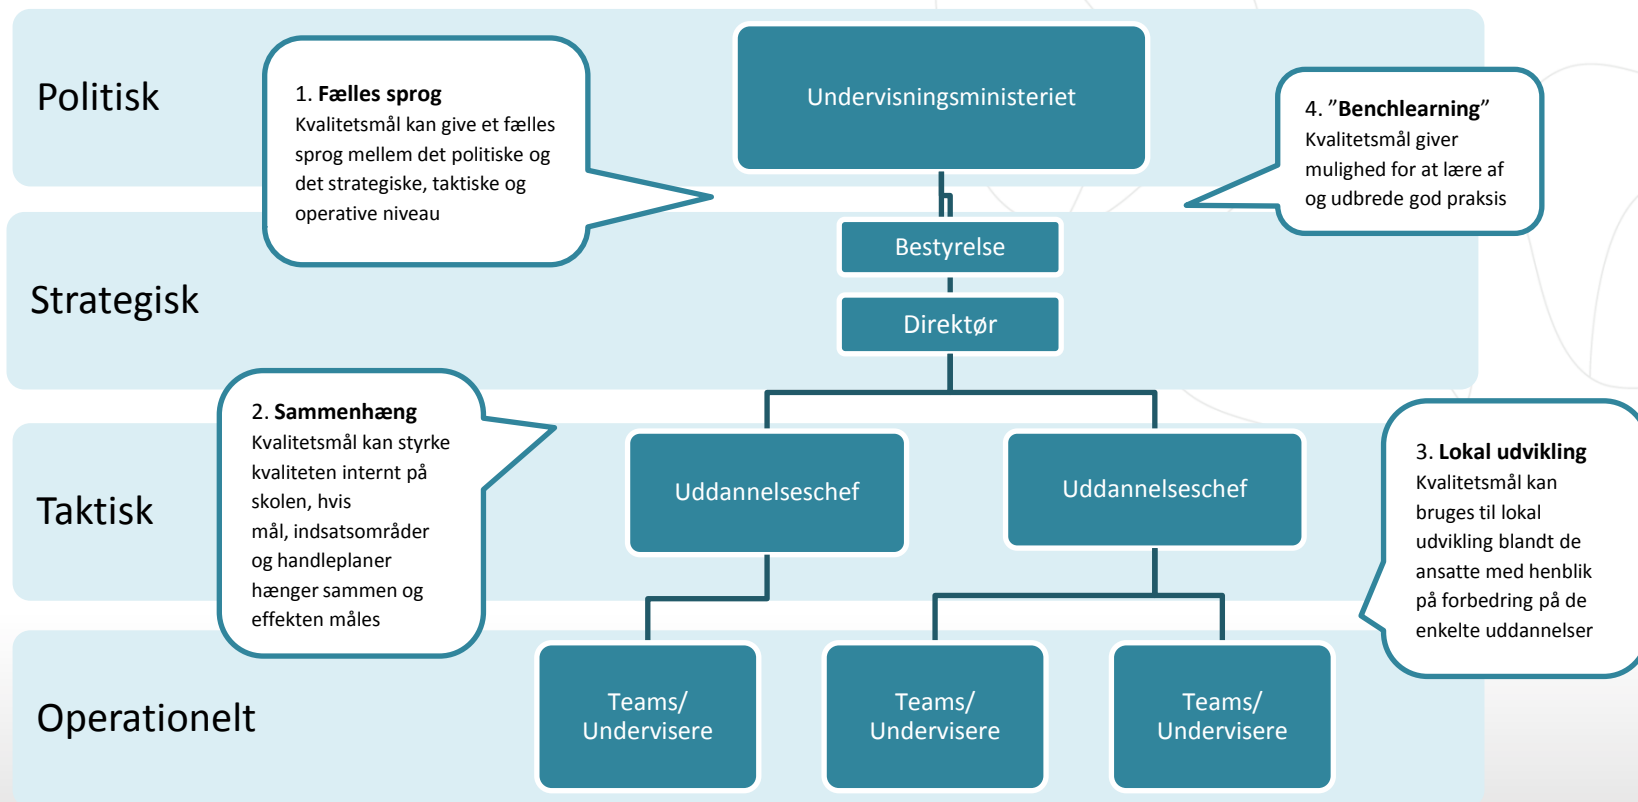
Politisk

1. **Fælles sprog**
Kvalitetsmål kan give et fælles sprog mellem det politiske og det strategiske, taktiske og operative niveau

Undervisningsministeriet

4. "**Benchlearning**"
Kvalitetsmål giver mulighed for at lære af og udbrede god praksis

Bestyrelse

Strategisk

Direktør

2. **Sammenhæng**
Kvalitetsmål kan styrke kvaliteten internt på skolen, hvis mål, indsatsområder og handleplaner hænger sammen og effekten måles

Taktisk

Uddannelseschef

Uddannelseschef

3. **Lokal udvikling**
Kvalitetsmål kan bruges til lokal udvikling blandt de ansatte med henblik på forbedring på de enkelte uddannelser

Operationelt

Teams/ Undervisere

Teams/ Undervisere

Teams/ Undervisere